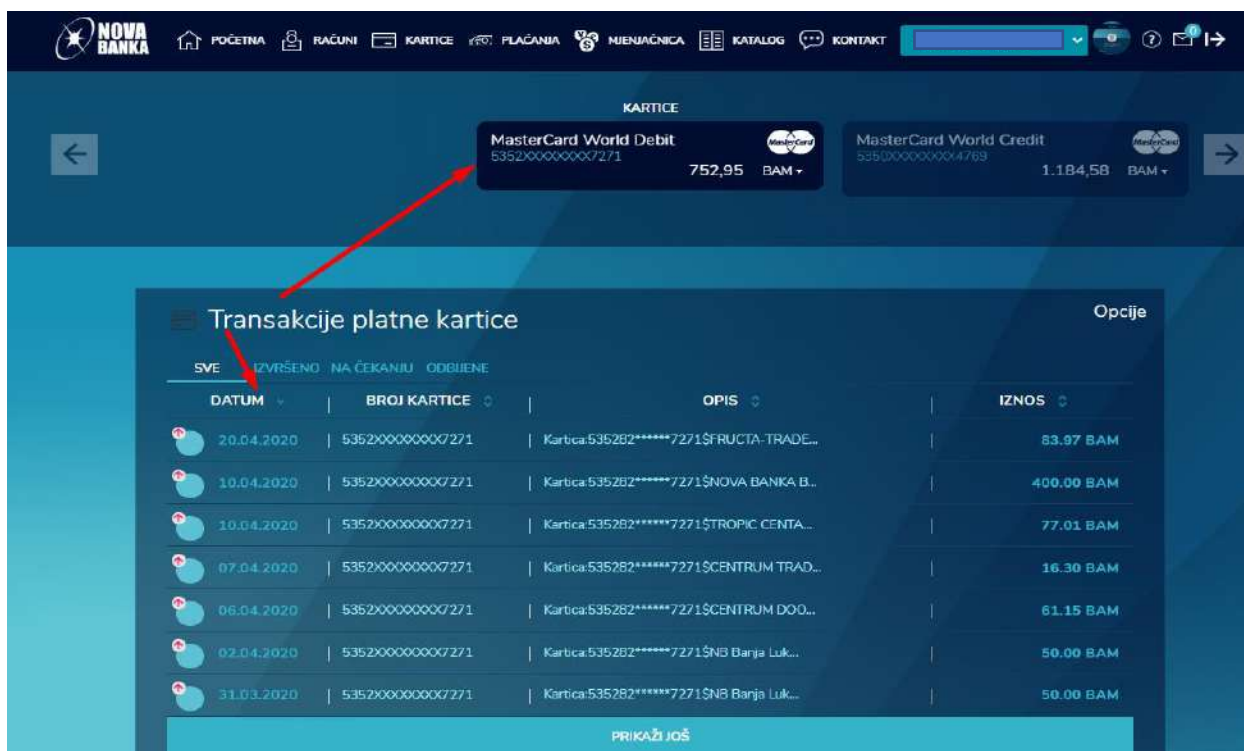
NOVA BANKA

POČETNA RAČUNI KARTICE PLAĆANJA MJENJAČNICA KATALOG KONTAKT

0

KARTICE

MasterCard World Debit
5352XXXXXXXX7271
752,95 BAM

MasterCard

MasterCard World Credit
5350XXXXXXXX4769
1.184,58 BAM

MasterCard

Transakcije platne kartice

Opcije

SVE IZVRŠENO NA ČEKANJU ODBIJENE

| DATUM | BROJ KARTICE | OPIS | IZNOS |
|---|---|---|---|
| 20.04.2020 | 5352XXXXXXXX7271 | Kartica:535282******7271$FRUCTA-TRADE... | 83.97 BAM |
| 10.04.2020 | 5352XXXXXXXX7271 | Kartica:535282******7271$NOVA BANKA B... | 400.00 BAM |
| 10.04.2020 | 5352XXXXXXXX7271 | Kartica:535282******7271$TROPIC CENTA... | 77.01 BAM |
| 07.04.2020 | 5352XXXXXXXX7271 | Kartica:535282******7271$CENTRUM TRAD... | 16.30 BAM |
| 06.04.2020 | 5352XXXXXXXX7271 | Kartica:535282******7271$CENTRUM DOO... | 61.15 BAM |
| 02.04.2020 | 5352XXXXXXXX7271 | Kartica:535282******7271$NB Banja Luk... | 50.00 BAM |
| 31.03.2020 | 5352XXXXXXXX7271 | Kartica:535282******7271$NB Banja Luk... | 50.00 BAM |

PRIKAŽI JOŠ